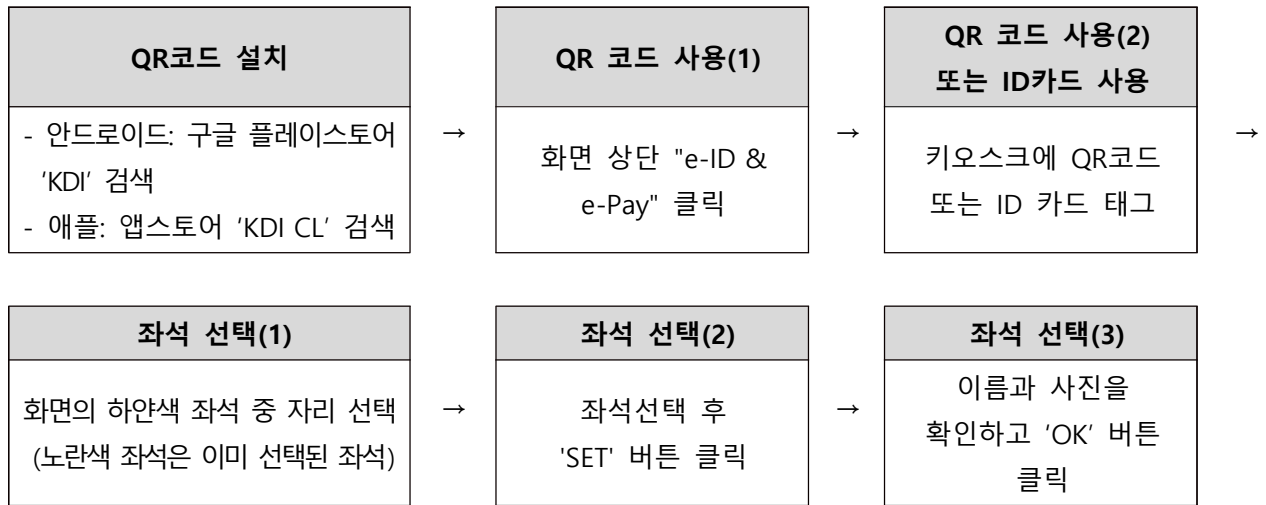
QR코드 설치

- 안드로이드: 구글 플레이스토어 ‘KDI’ 검색
- 애플: 앱스토어 ‘KDI CL’ 검색

→

QR 코드 사용(1)

화면 상단 "e-ID & e-Pay" 클릭

→

QR 코드 사용(2) 또는 ID카드 사용

키오스크에 QR코드 또는 ID 카드 태그

→

좌석 선택(1)

화면의 하얀색 좌석 중 자리 선택 (노란색 좌석은 이미 선택된 좌석)

→

좌석 선택(2)

좌석선택 후 'SET' 버튼 클릭

→

좌석 선택(3)

이름과 사진을 확인하고 ‘OK’ 버튼 클릭